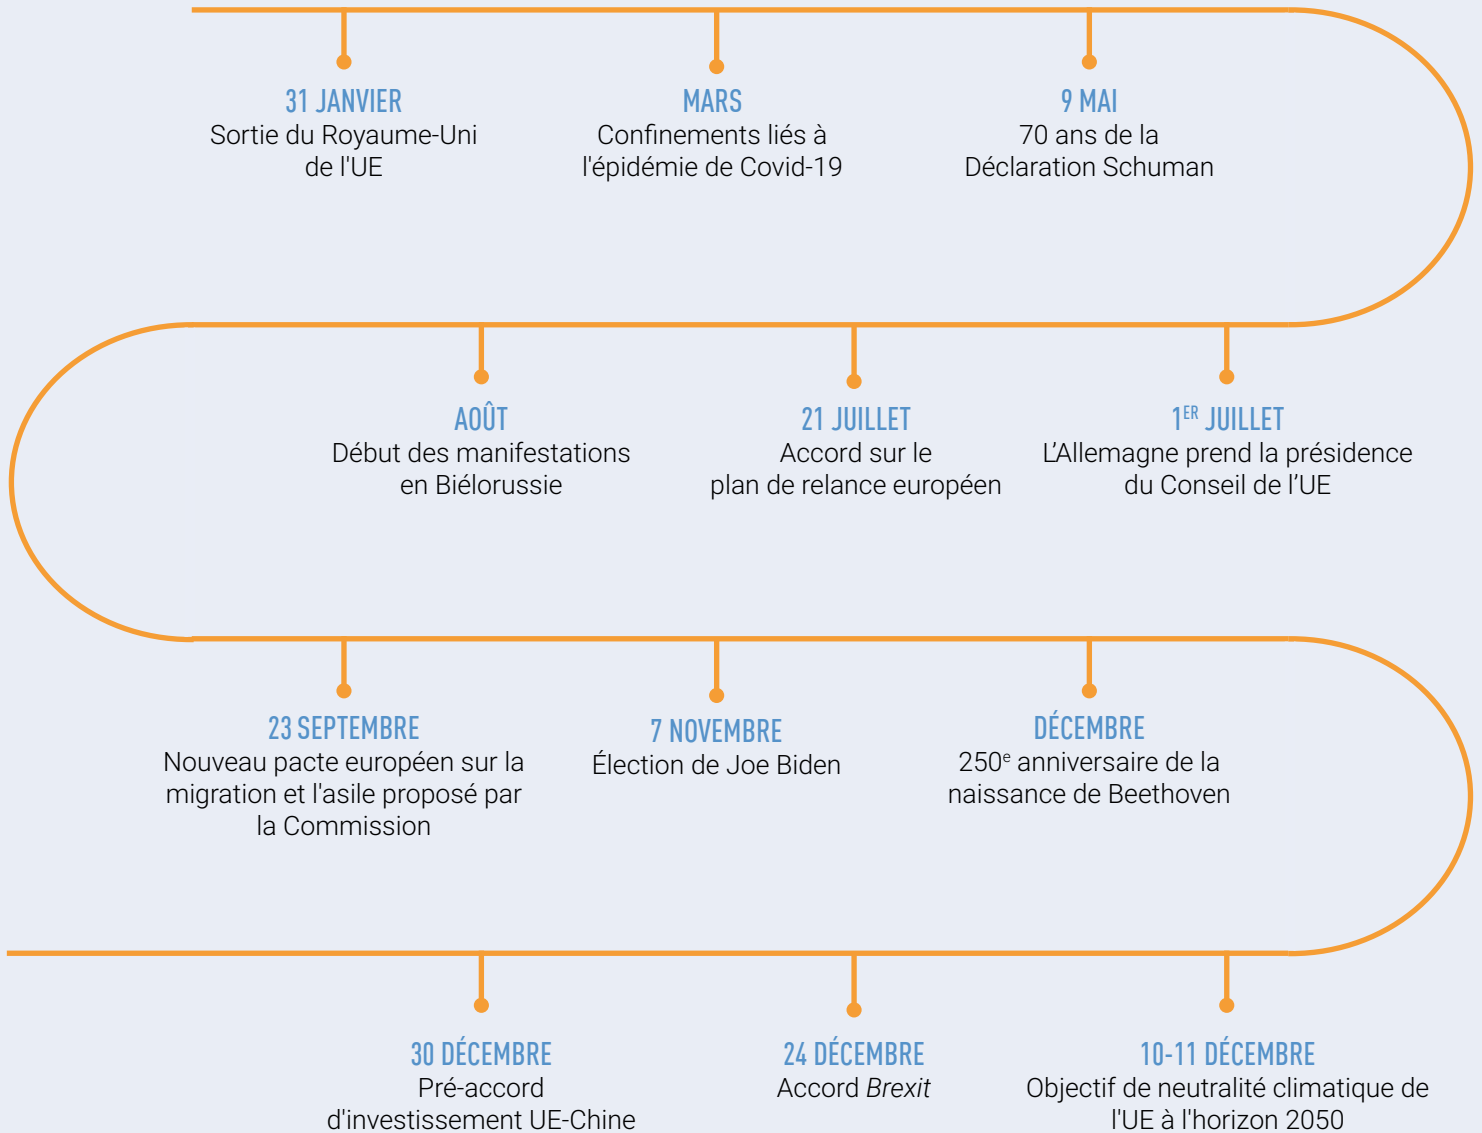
31 JANVIER
Sortie du Royaume-Uni de l'UE

MARS
Confinements liés à l'épidémie de Covid-19

9 MAI
70 ans de la Déclaration Schuman

1$^{ER}$ JUILLET
L'Allemagne prend la présidence du Conseil de l'UE

21 JUILLET
Accord sur le plan de relance européen

AOÛT
Début des manifestations en Biélorussie

23 SEPTEMBRE
Nouveau pacte européen sur la migration et l'asile proposé par la Commission

7 NOVEMBRE
Élection de Joe Biden

DÉCEMBRE
250$^{e}$ anniversaire de la naissance de Beethoven

10-11 DÉCEMBRE
Objectif de neutralité climatique de l'UE à l'horizon 2050

24 DÉCEMBRE
Accord *Brexit*

30 DÉCEMBRE
Pré-accord d'investissement UE-Chine